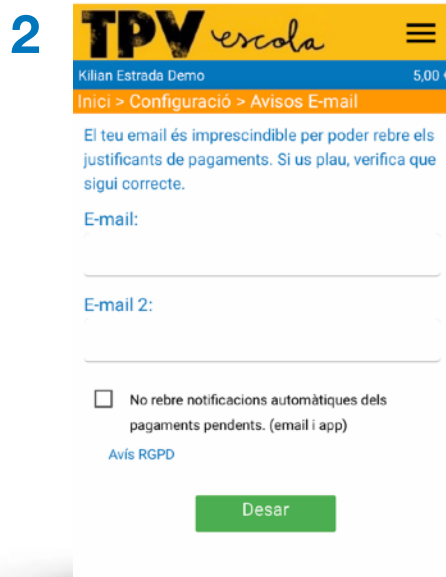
2

TPV escola

Kilian Estrada Demo 5,00 €

Inici > Configuració > Avisos E-mail

El teu email és imprescindible per poder rebre els justificants de pagaments. Si us plau, verifica que sigui correcte.

E-mail:

E-mail 2:

No rebre notificacions automàtiques dels pagaments pendents. (email i app)

Avís RGPD

Desar